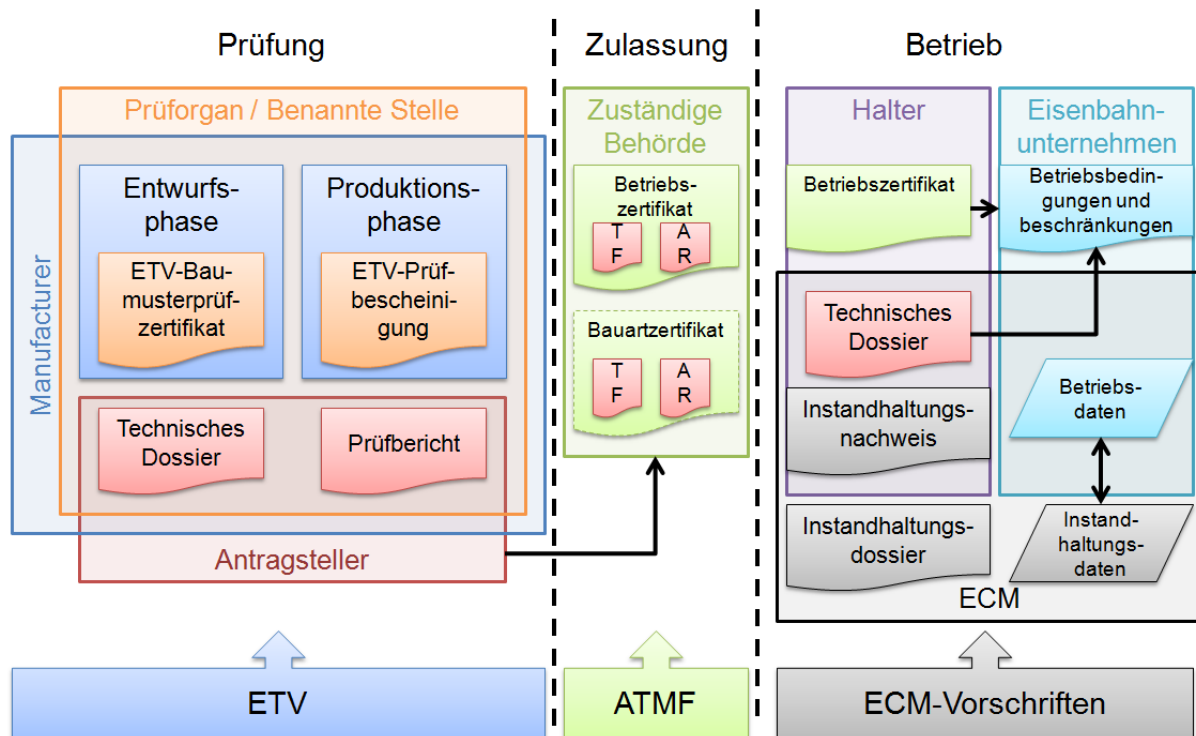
Prüfung

Zulassung

Betrieb

Prüforgan / Benannte Stelle

Manufacturer

Entwurfsphase

ETV-Baumusterprüfzertifikat

Produktionsphase

ETV-Prüfbescheinigung

Technisches Dossier

Prüfbericht

Antragsteller

Zuständige Behörde

Betriebszertifikat

T F

A R

Bauartzertifikat

T F

A R

Halter

Betriebszertifikat

Technisches Dossier

Instandhaltungsnachweis

Eisenbahnunternehmen

Betriebsbedingungen und beschränkungen

Betriebsdaten

Instandhaltungsdossier

Instandhaltungsdaten

ECM

ETV

ATMF

ECM-Vorschriften